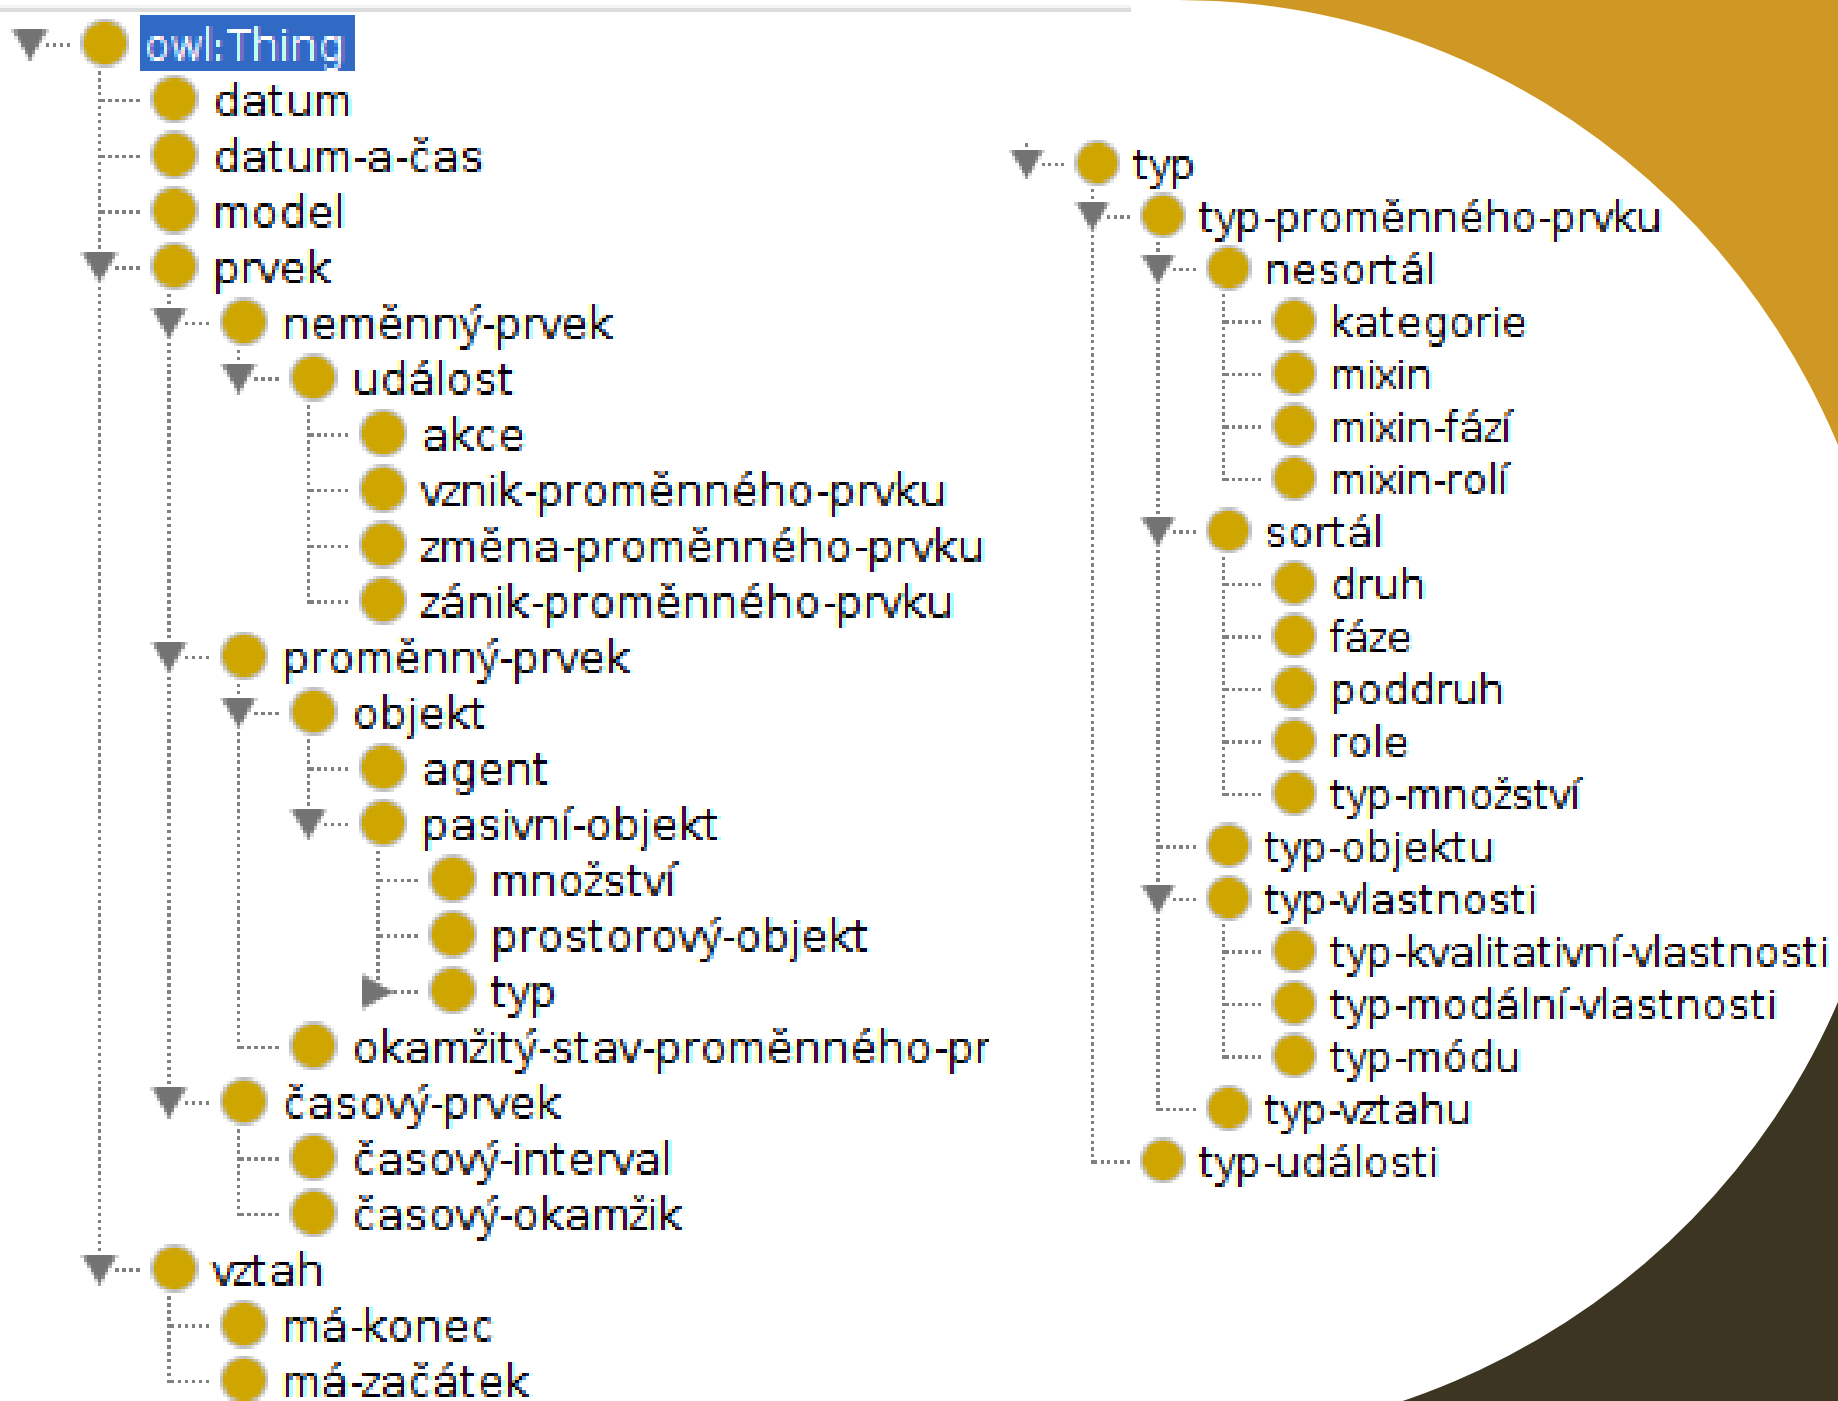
owl:Thing
datum
datum-a-čas
model
prvek
neměnný-prvek
událost
akce
vznik-proměnného-prvku
změna-proměnného-prvku
zánik-proměnného-prvku
proměnný-prvek
objekt
agent
pasivní-objekt
množství
prostorový-objekt
typ
okamžitý-stav-proměnného-pr
časový-prvek
časový-interval
časový-okamžik
vztah
má-konec
má-začátek

typ
typ-proměnného-prvku
nesortál
kategorie
mixin
mixin-fází
mixin-rolí
sortál
druh
fáze
poddruh
role
typ-množství
typ-objektu
typ-vlastnosti
typ-kvalitativní-vlastnosti
typ-modální-vlastnosti
typ-módu
typ-vztahu
typ-události